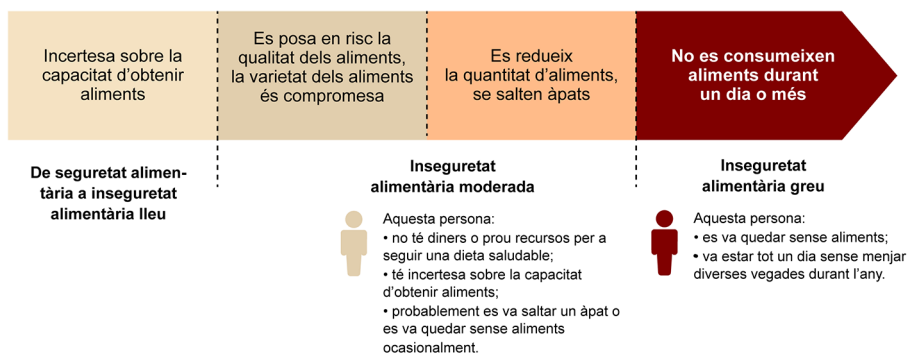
Incertesa sobre la capacitat d'obtenir aliments

Es posa en risc la qualitat dels aliments, la varietat dels aliments és compromesa

Es redueix la quantitat d'aliments, se salten àpats

No es consumeixen aliments durant un dia o més

De seguretat alimentària a inseguretat alimentària lleu

Inseguretat alimentària moderada

Aquesta persona:
• no té diners o prou recursos per a seguir una dieta saludable;
• té incertesa sobre la capacitat d'obtenir aliments;
• probablement es va saltar un àpat o es va quedar sense aliments ocasionalment.

Inseguretat alimentària greu

Aquesta persona:
• es va quedar sense aliments;
• va estar tot un dia sense menjar diverses vegades durant l'any.